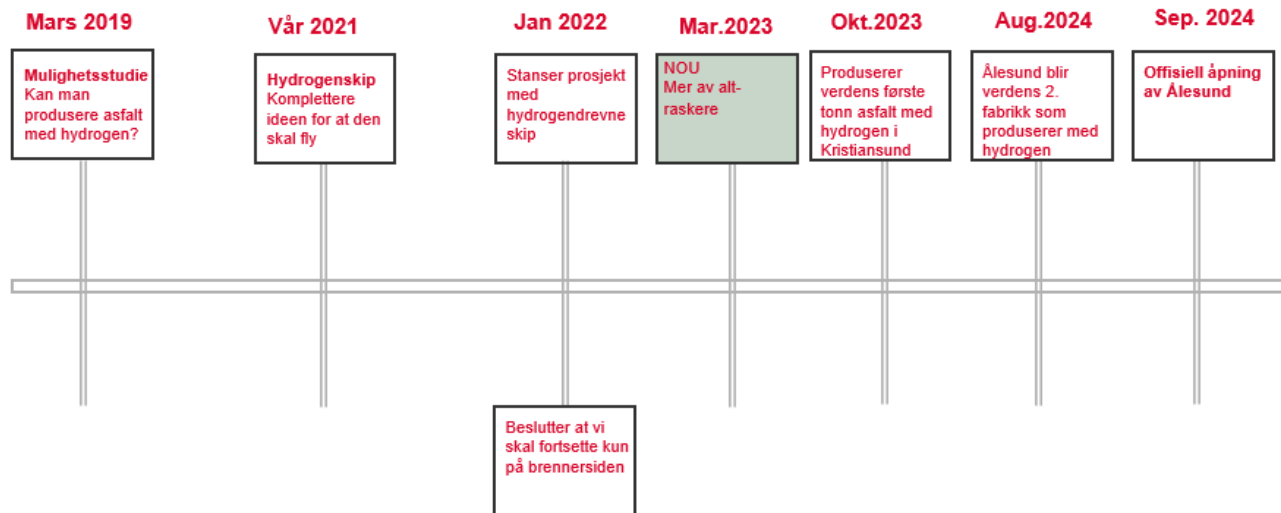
Mars 2019

Mulighetsstudie
Kan man produsere asfalt med hydrogen?

Vår 2021

Hydrogenskip
Komplettere ideen for at den skal fly

Jan 2022

Stanser prosjekt med hydrogendrevne skip

Beslutter at vi skal fortsette kun på brennersiden

Mar.2023

NOU
Mer av alt-raskere

Okt.2023

Produserer verdens første tonn asfalt med hydrogen i Kristiansund

Aug.2024

Ålesund blir verdens 2. fabrikk som produserer med hydrogen

Sep. 2024

Offisiell åpning av Ålesund